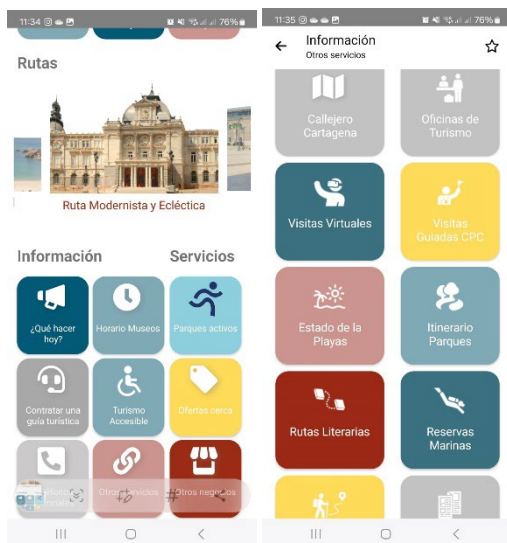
11:34 76%

Rutas

Ruta Modernista y Ecléctica

Información

Servicios

¿Qué hacer hoy?

Horario Museos

Parques activos

Contratar una guía turística

Turismo Accesible

Ofertas cerca

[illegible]

Otros servicios

Otros negocios

11:35 76%

Información
Otros servicios

Callejero Cartagena

Oficinas de Turismo

Visitas Virtuales

Visitas Guiadas CPC

Estado de la Playas

Itinerario Parques

Rutas Literarias

Reservas Marinas